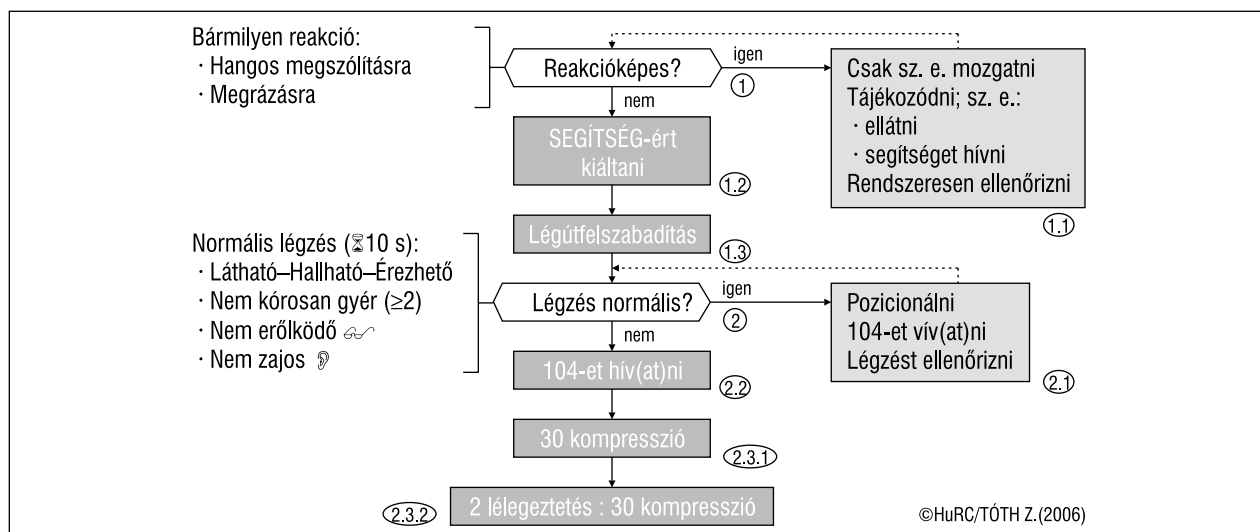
Bármilyen reakció:
· Hangos megszólításra
· Megrázásra

Reakcióképes?

igen

①

Csak sz. e. mozgatni
Tájékozódni; sz. e.:
· ellátni
· segítséget hívni
Rendszeresen ellenőrizni

1.1

nem

SEGÍTSÉG-ért kiáltani

1.2

Légútfelszabadítás

1.3

Normális légzés (⧖10 s):
· Látható–Hallható–Érezhető
· Nem kórosan gyér (≥2)
· Nem erőlködő
· Nem zajos

Légzés normális?

igen

②

Pozicionálni
104-et hív(at)ni
Légzést ellenőrizni

2.1

nem

104-et hív(at)ni

2.2

30 kompresszió

2.3.1

2.3.2

2 lélegeztetés : 30 kompresszió

©HuRC/TÓTH Z.(2006)